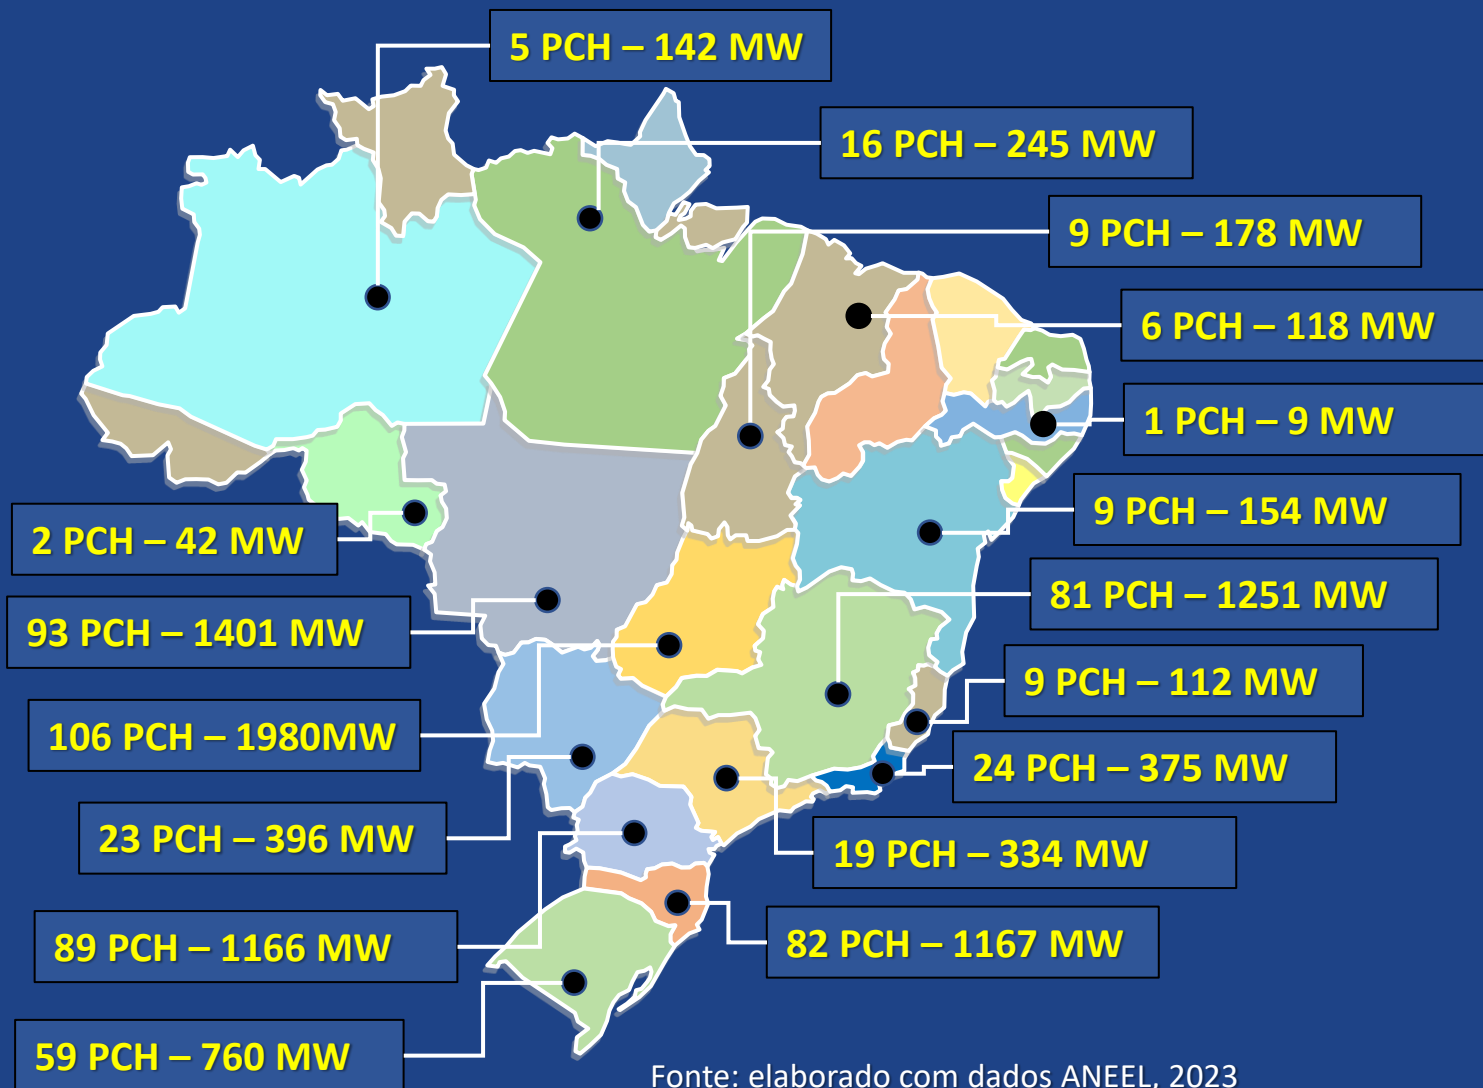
5 PCH – 142 MW

16 PCH – 245 MW

9 PCH – 178 MW

6 PCH – 118 MW

1 PCH – 9 MW

9 PCH – 154 MW

81 PCH – 1251 MW

9 PCH – 112 MW

24 PCH – 375 MW

19 PCH – 334 MW

82 PCH – 1167 MW

2 PCH – 42 MW

93 PCH – 1401 MW

106 PCH – 1980MW

23 PCH – 396 MW

89 PCH – 1166 MW

59 PCH – 760 MW

Fonte: elaborado com dados ANEEL, 2023